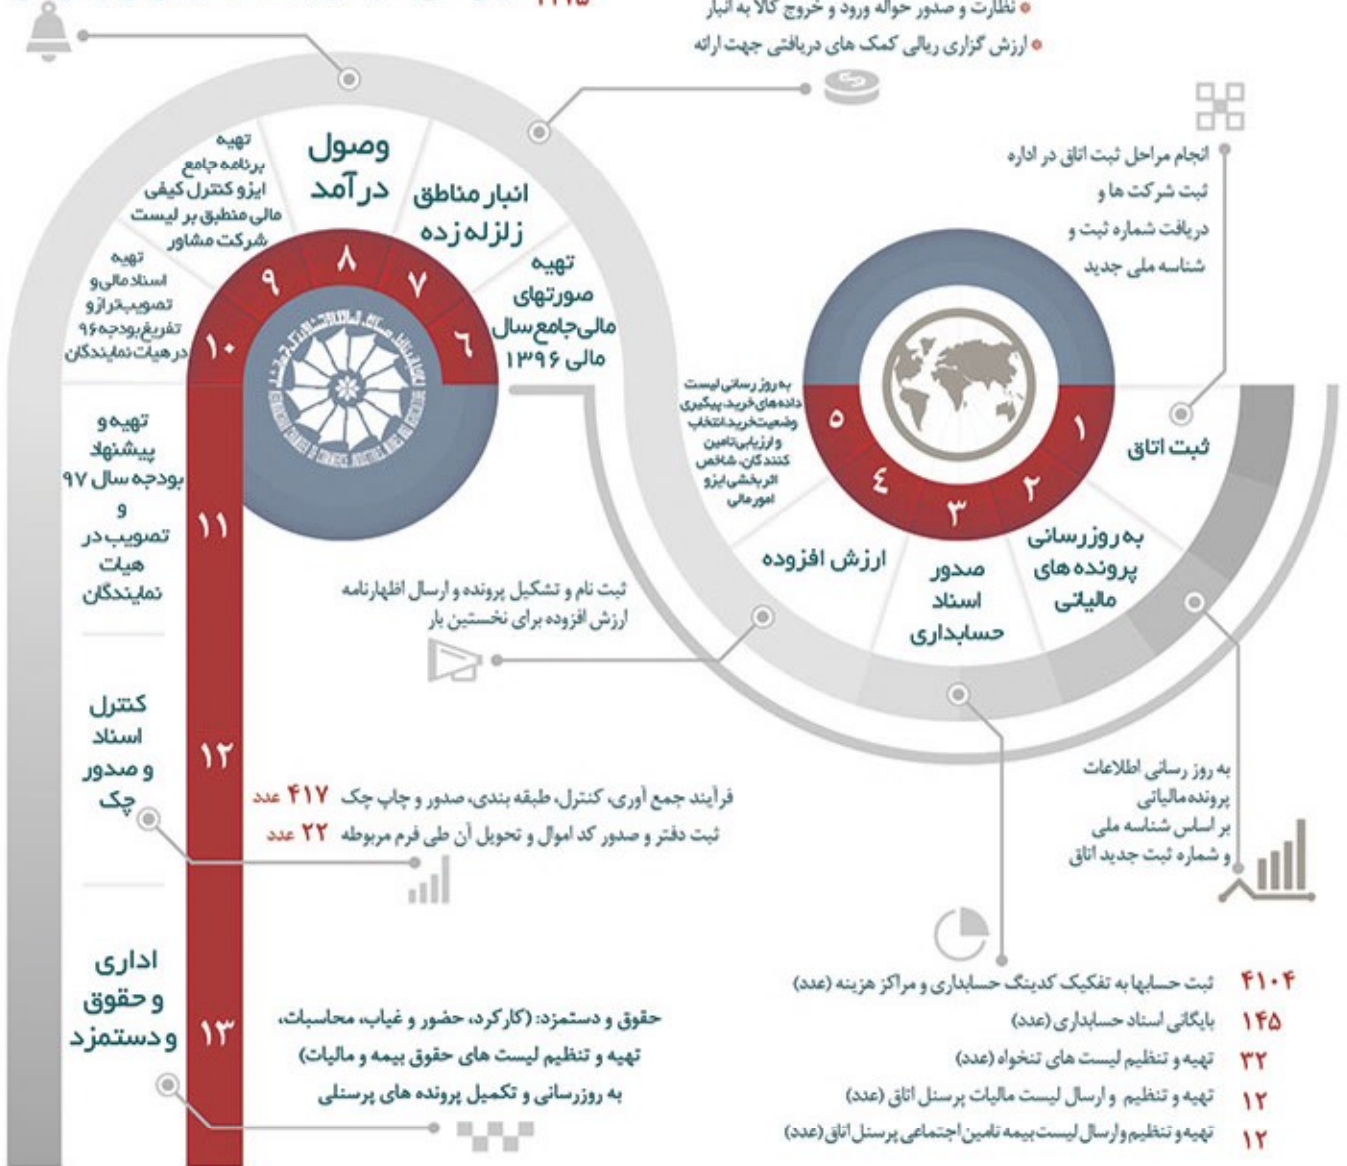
نظارت و صدور حواله ورود و خروج کالا به انبار
ارزش گزاری ریالی کمک های دریافتی جهت ارائه

انجام مراحل ثبت اتاق در اداره ثبت شرکت ها و دریافت شماره ثبت و شناسه ملی جدید

تهیه برنامه جامع ایزو کنترل کیفی مالی منطبق بر لیست شرکت مشاور

وصول در آمد

انبار مناطق زلزله زده

تهیه صورتهای مالی جامع سال مالی ۱۳۹۶

تهیه اسناد مالی و تصویب تراز و تفریغ بودجه ۹۶ در هیات نمایندگان

۱۰ ۹ ۸ ۷ ۶

تهیه و پیشنهاد بودجه سال ۹۷ و تصویب در هیات نمایندگان

۱۱

به روز رسانی لیست داده های خرید، پیگیری وضعیت خرید، انتخاب و ارزیابی تامین کنندگان، شاخص اثربخشی ایزو امور مالی

۵ ۴ ۳ ۲ ۱

ثبت اتاق

به روزرسانی پرونده های مالیاتی

صدور اسناد حسابداری

ارزش افزوده

ثبت نام و تشکیل پرونده و ارسال اظهارنامه ارزش افزوده برای نخستین بار

کنترل اسناد و صدور چک

۱۲

فرآیند جمع آوری، کنترل، طبقه بندی، صدور و چاپ چک ۴۱۷ عدد
ثبت دفتر و صدور کد اموال و تحویل آن طی فرم مربوطه ۲۲ عدد

به روز رسانی اطلاعات پرونده مالیاتی بر اساس شناسه ملی و شماره ثبت جدید اتاق

اداری و حقوق و دستمزد

۱۳

حقوق و دستمزد: (کارکرد، حضور و غیاب، محاسبات، تهیه و تنظیم لیست های حقوق بیمه و مالیات)
به روزرسانی و تکمیل پرونده های پرسنلی

۴۱۰۴ ثبت حسابها به تفکیک کدینگ حسابداری و مراکز هزینه (عدد)
۱۴۵ بایگانی اسناد حسابداری (عدد)
۳۲ تهیه و تنظیم لیست های تنخواه (عدد)
۱۲ تهیه و تنظیم و ارسال لیست مالیات پرسنل اتاق (عدد)
۱۲ تهیه و تنظیم و ارسال لیست بیمه تامین اجتماعی پرسنل اتاق (عدد)